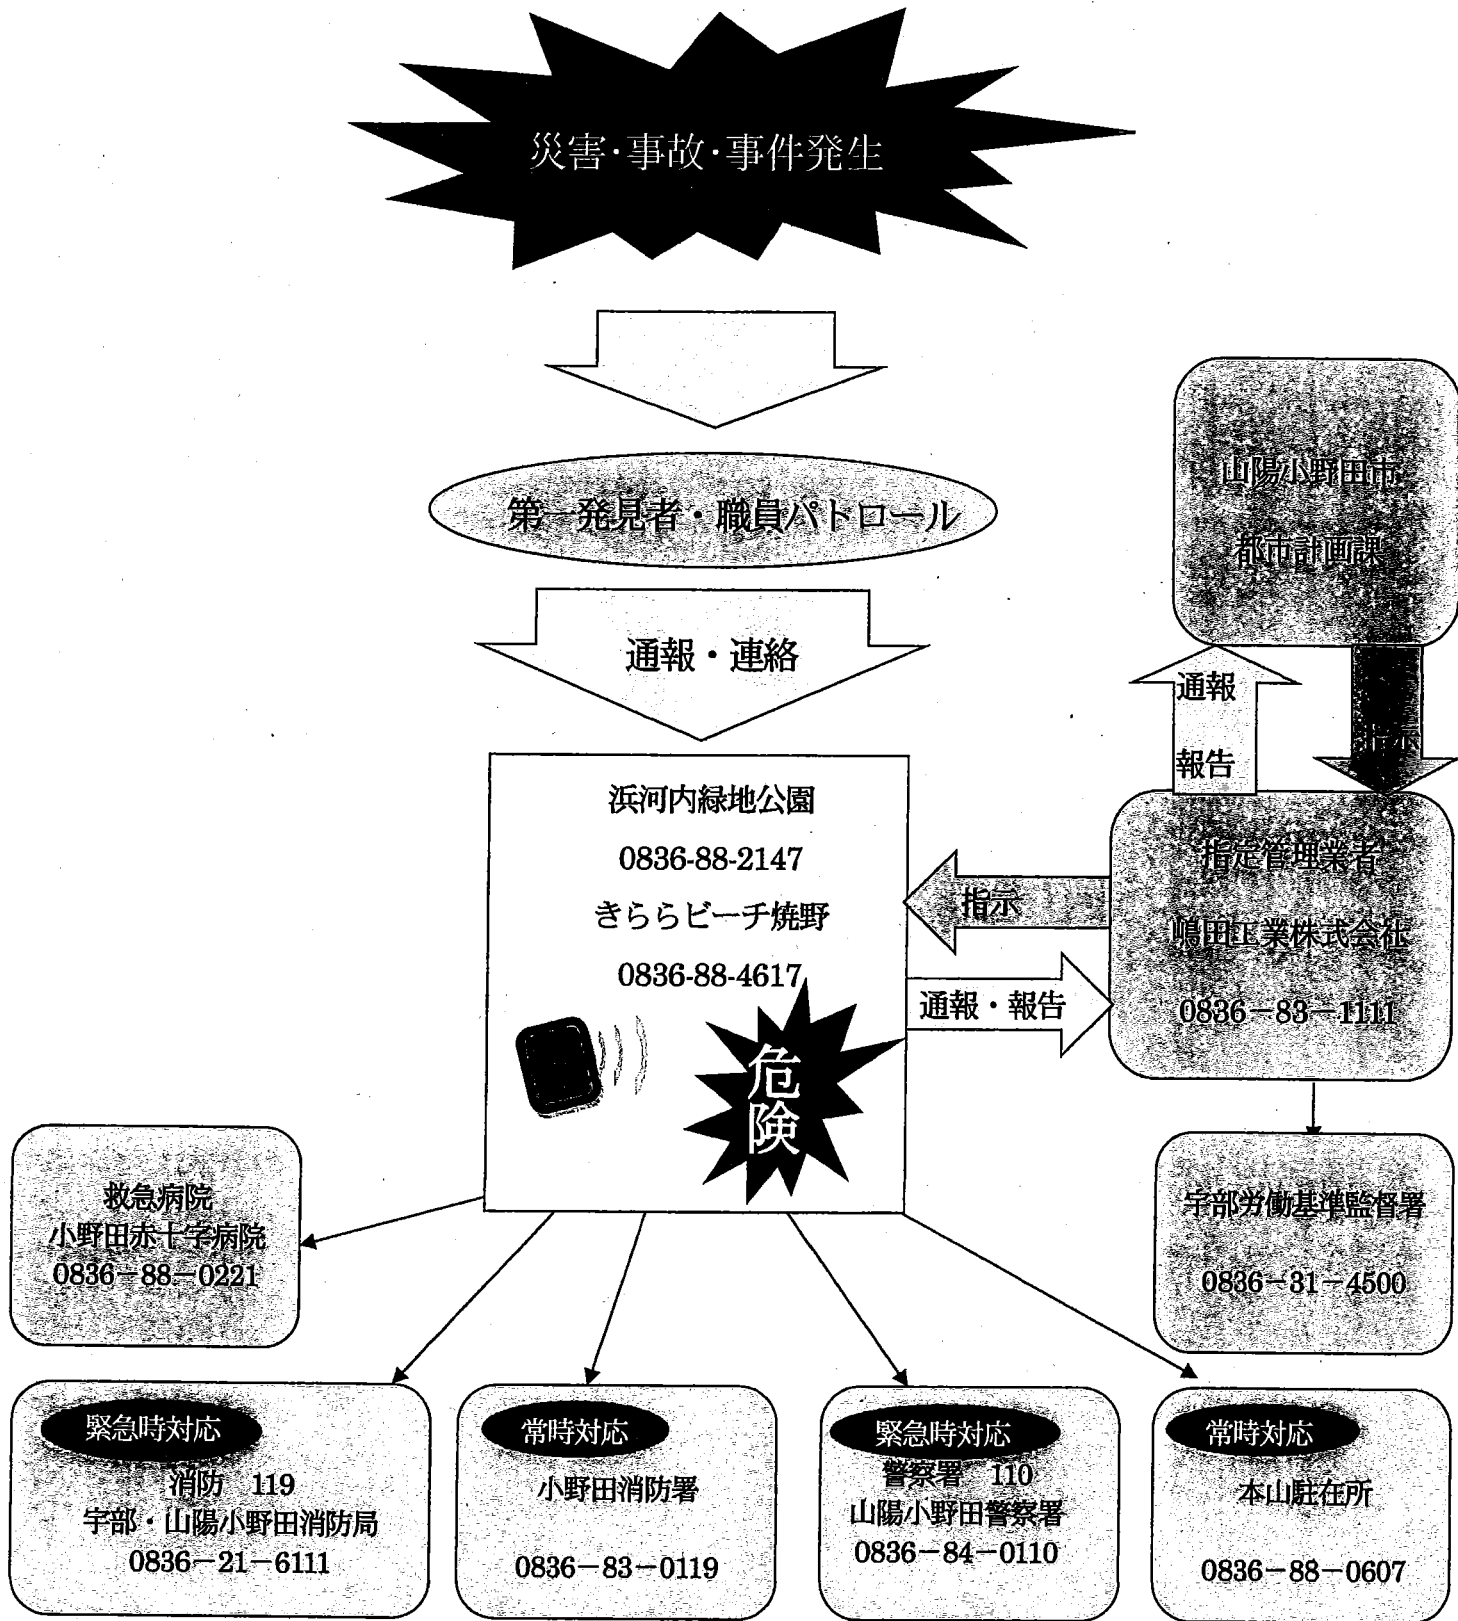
災害・事故・事件発生

第一発見者・職員パトロール

通報・連絡

山陽小野田市

都市計画課

通報

報告

指示

浜河内緑地公園

0836-88-2147

きららビーチ焼野

0836-88-4617

危険

指示

通報・報告

指定管理業者

嶋田工業株式会社

0836－83－1111

救急病院
小野田赤十字病院
0836－88－0221

宇部労働基準監督署

0836－31－4500

緊急時対応
消防　119
宇部・山陽小野田消防局
0836－21－6111

常時対応
小野田消防署

0836－83－0119

緊急時対応
警察署　110
山陽小野田警察署
0836－84－0110

常時対応
本山駐在所

0836－88－0607